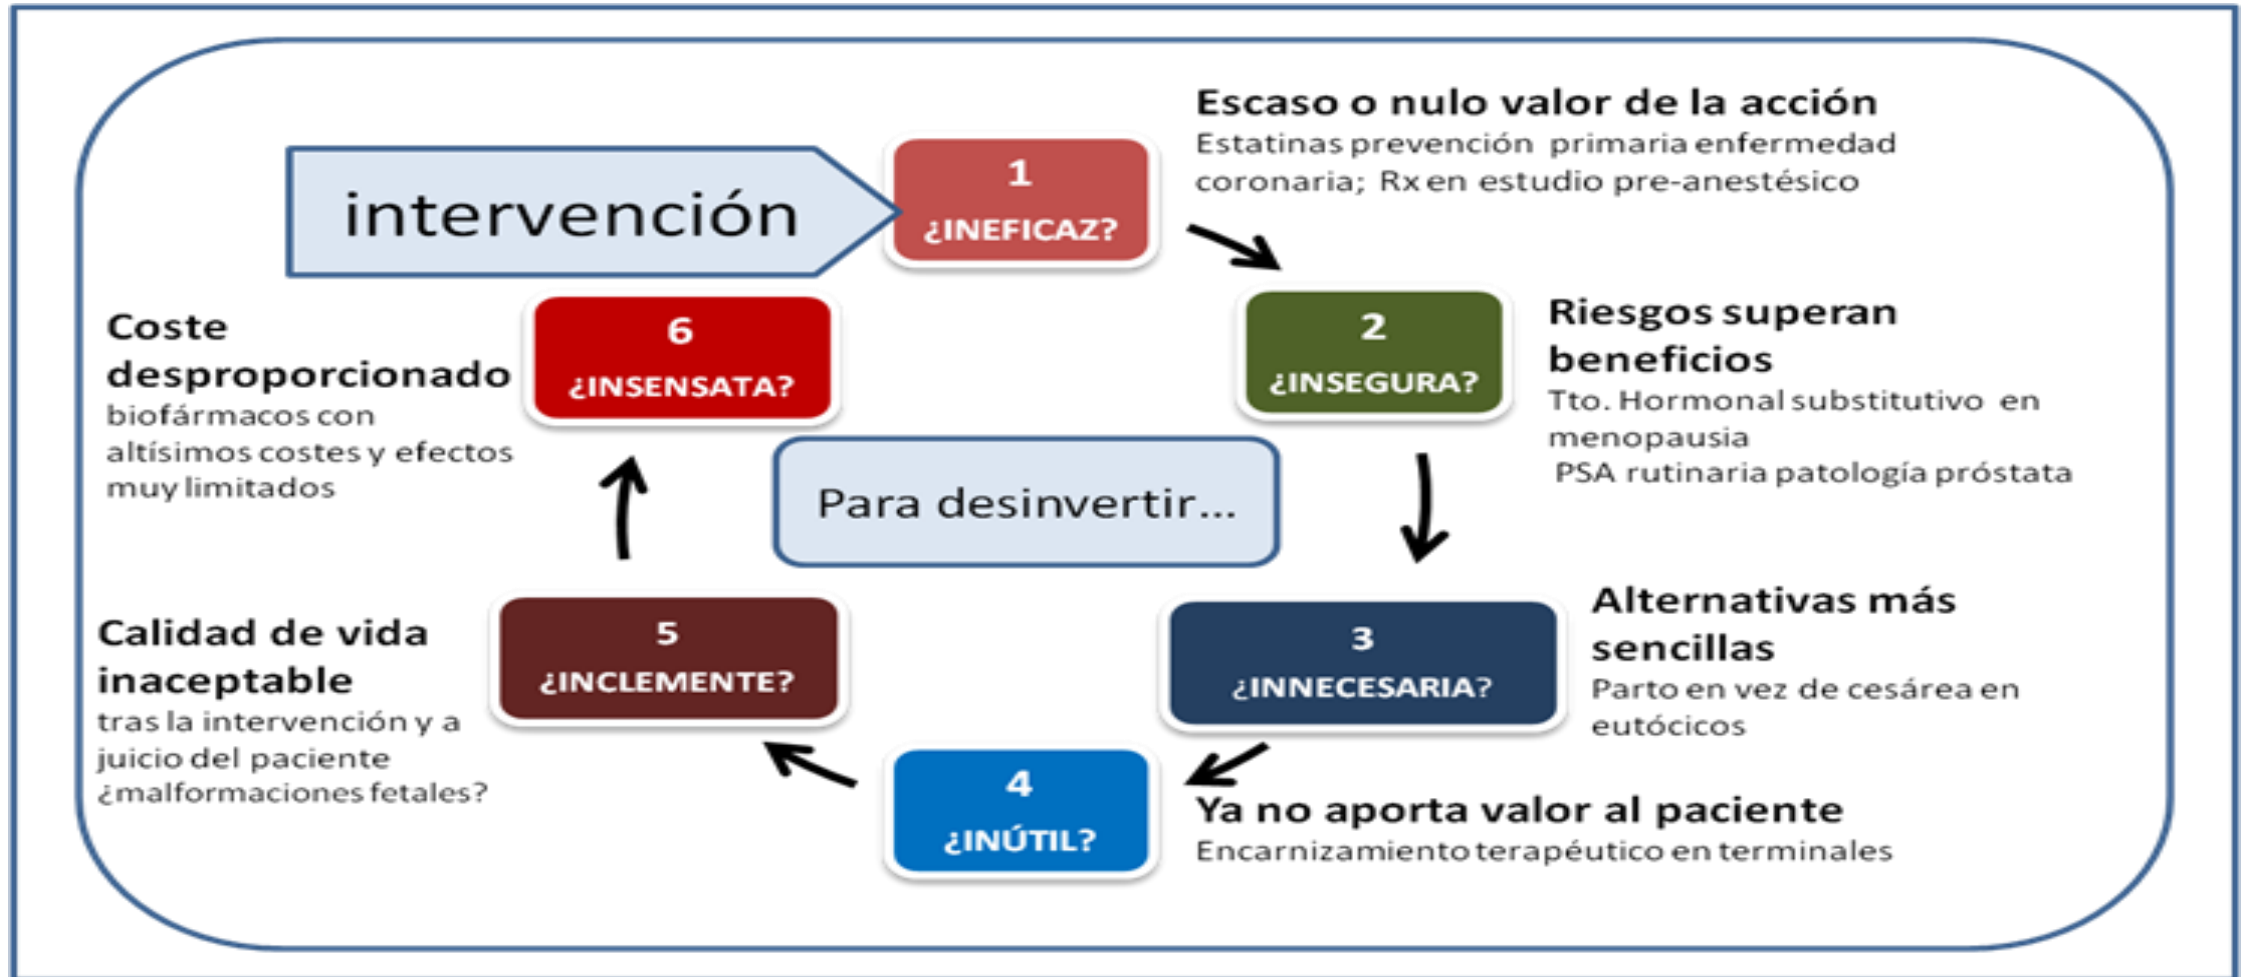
intervención

1
¿INEFICAZ?

Escaso o nulo valor de la acción
Estatinas prevención primaria enfermedad coronaria; Rx en estudio pre-anestésico

Coste desproporcionado
biofármacos con altísimos costes y efectos muy limitados

6
¿INSENSATA?

2
¿INSEGURA?

Riesgos superan beneficios
Tto. Hormonal substitutivo en menopausia
PSA rutinaria patología próstata

Para desinvertir...

Calidad de vida inaceptable
tras la intervención y a juicio del paciente ¿malformaciones fetales?

5
¿INCLEMENTE?

3
¿INNECESARIA?

Alternativas más sencillas
Parto en vez de cesárea en eutócicos

4
¿INÚTIL?

Ya no aporta valor al paciente
Encarnizamiento terapéutico en terminales